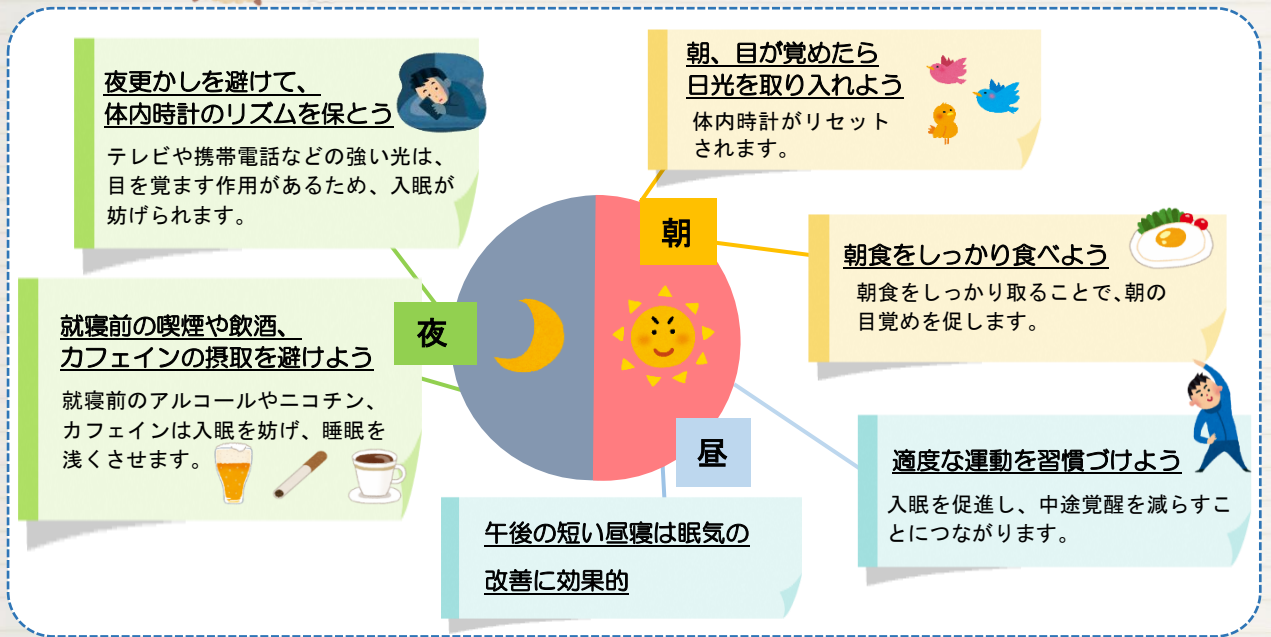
夜更かしを避けて、
体内時計のリズムを保とう

テレビや携帯電話などの強い光は、目を覚ます作用があるため、入眠が妨げられます。

就寝前の喫煙や飲酒、
カフェインの摂取を避けよう

就寝前のアルコールやニコチン、カフェインは入眠を妨げ、睡眠を浅くさせます。

夜

朝

昼

朝、目が覚めたら
日光を取り入れよう

体内時計がリセットされます。

朝食をしっかり食べよう

朝食をしっかり取ることで、朝の目覚めを促します。

適度な運動を習慣づけよう

入眠を促進し、中途覚醒を減らすことにつながります。

午後の短い昼寝は眠気の
改善に効果的